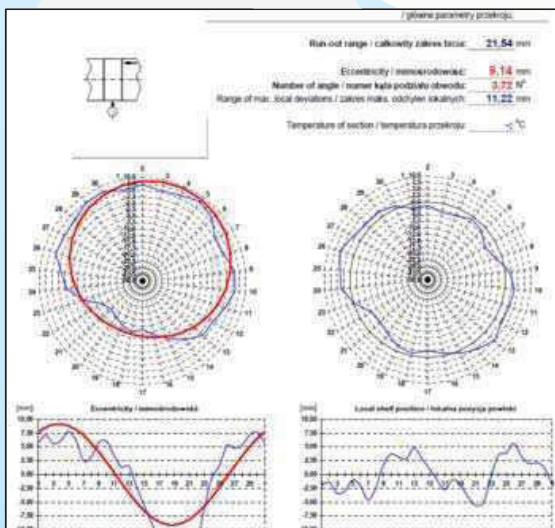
/ główne parametry przekroju

Run-out range / całkowity zakres bicia: 21,54 mm

Eccentricity / mimośrodowość: 9,14 mm

Number of angle / numer kąta podziału obwodu: 3,72 N°

Range of max. local deviations / zakres maks. odchyleń lokalnych: 11,22 mm

Temperature of section / temperatura przekroju: -- °C

Eccentricity / mimośrodowość

Local shell position / lokalna pozycja powłoki

[mm]

[mm]